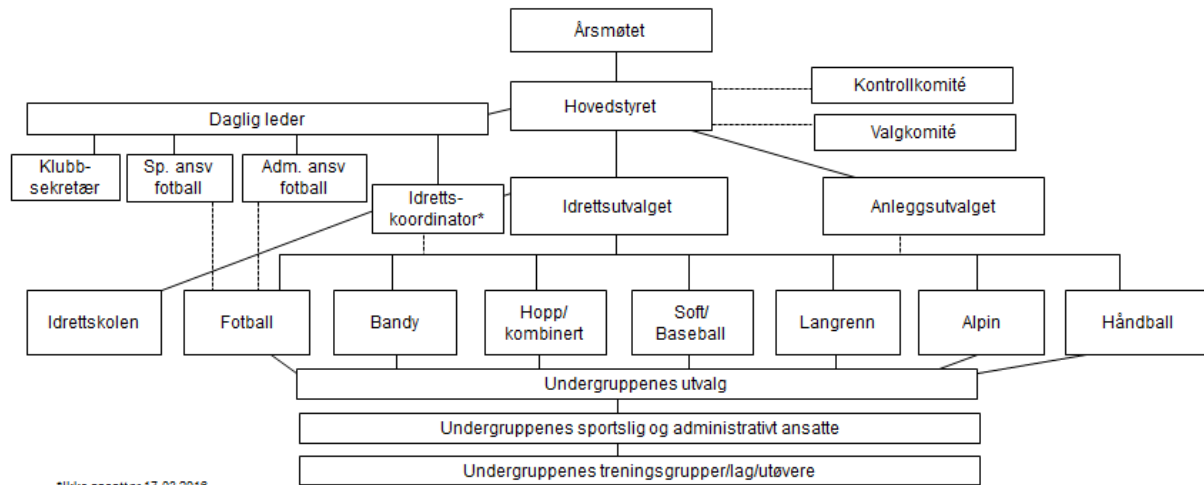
Årsmøtet

Hovedstyret

Kontrollkomité

Valgkomité

Daglig leder

Klubbsekretær

Sp. ansv fotball

Adm. ansv fotball

Idrettskoordinator*

Idrettsutvalget

Anleggsutvalget

Idrettskolen

Fotball

Bandy

Hopp/ kombinert

Soft/ Baseball

Langrenn

Alpin

Håndball

Undergruppenes utvalg

Undergruppenes sportslig og administrativt ansatte

Undergruppenes treningsgrupper/lag/utøvere

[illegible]